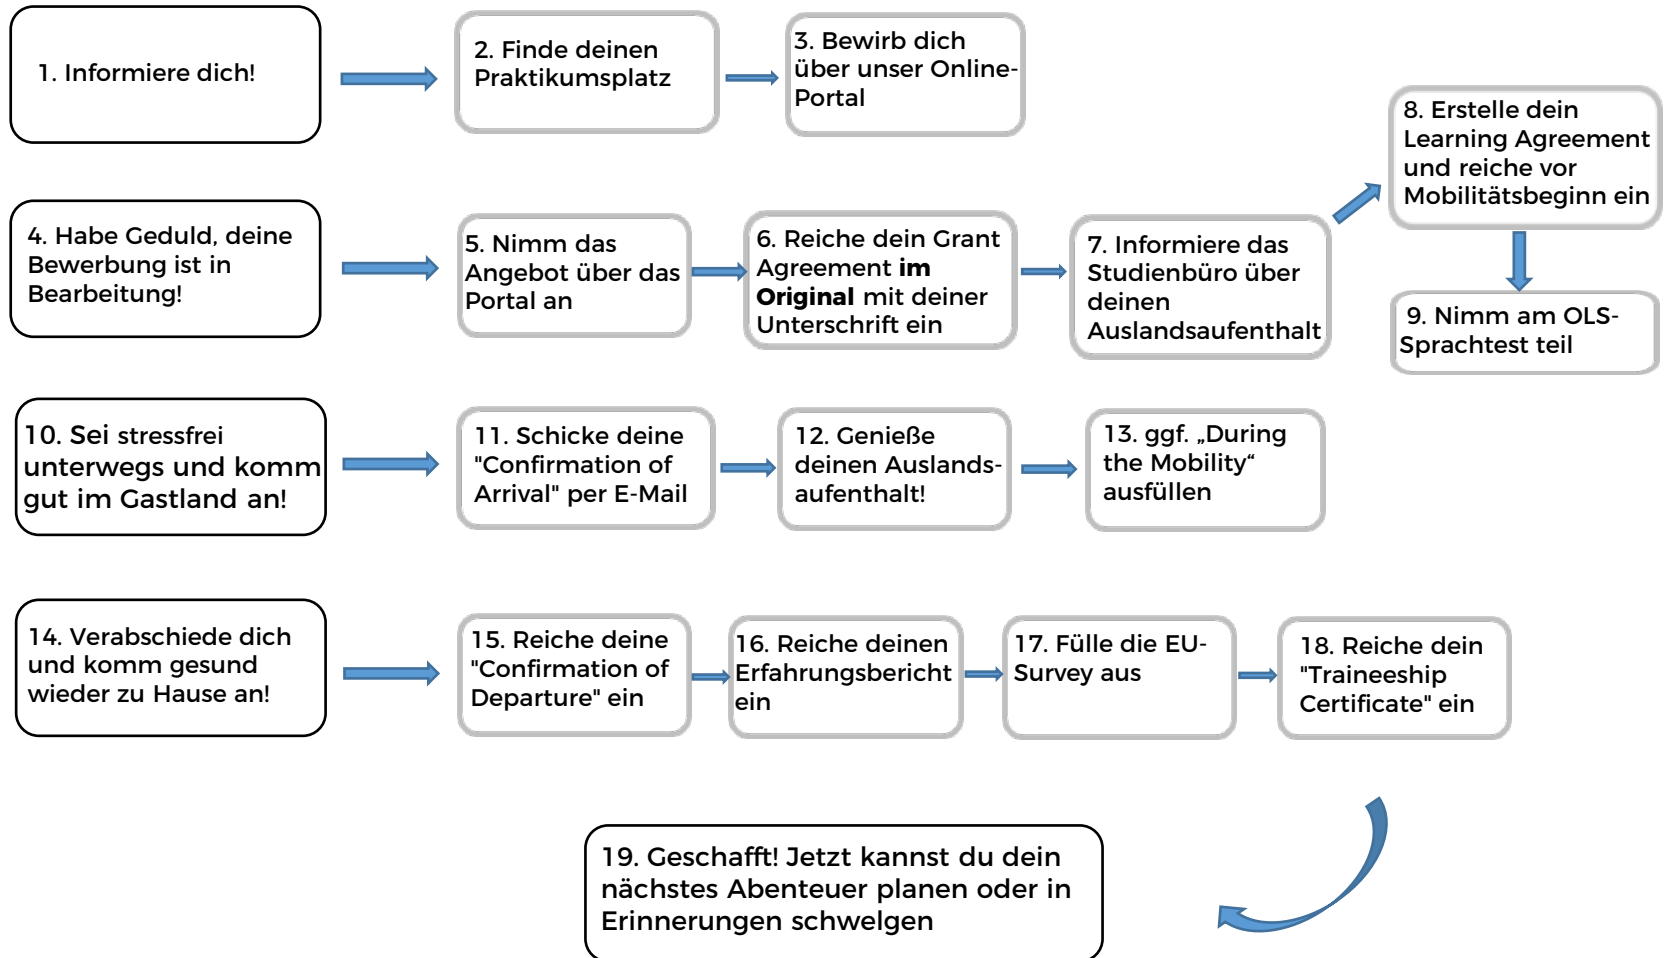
1. Informiere dich!

2. Finde deinen Praktikumsplatz

3. Bewirb dich über unser Online-Portal

8. Erstelle dein Learning Agreement und reiche vor Mobilitätsbeginn ein

4. Habe Geduld, deine Bewerbung ist in Bearbeitung!

5. Nimm das Angebot über das Portal an

6. Reiche dein Grant Agreement **im Original** mit deiner Unterschrift ein

7. Informiere das Studienbüro über deinen Auslandsaufenthalt

9. Nimm am OLS-Sprachtest teil

10. Sei stressfrei unterwegs und komm gut im Gastland an!

11. Schicke deine "Confirmation of Arrival" per E-Mail

12. Genieße deinen Auslandsaufenthalt!

13. ggf. „During the Mobility“ ausfüllen

14. Verabschiede dich und komm gesund wieder zu Hause an!

15. Reiche deine "Confirmation of Departure" ein

16. Reiche deinen Erfahrungsbericht ein

17. Fülle die EU-Survey aus

18. Reiche dein "Traineeship Certificate" ein

19. Geschafft! Jetzt kannst du dein nächstes Abenteuer planen oder in Erinnerungen schwelgen